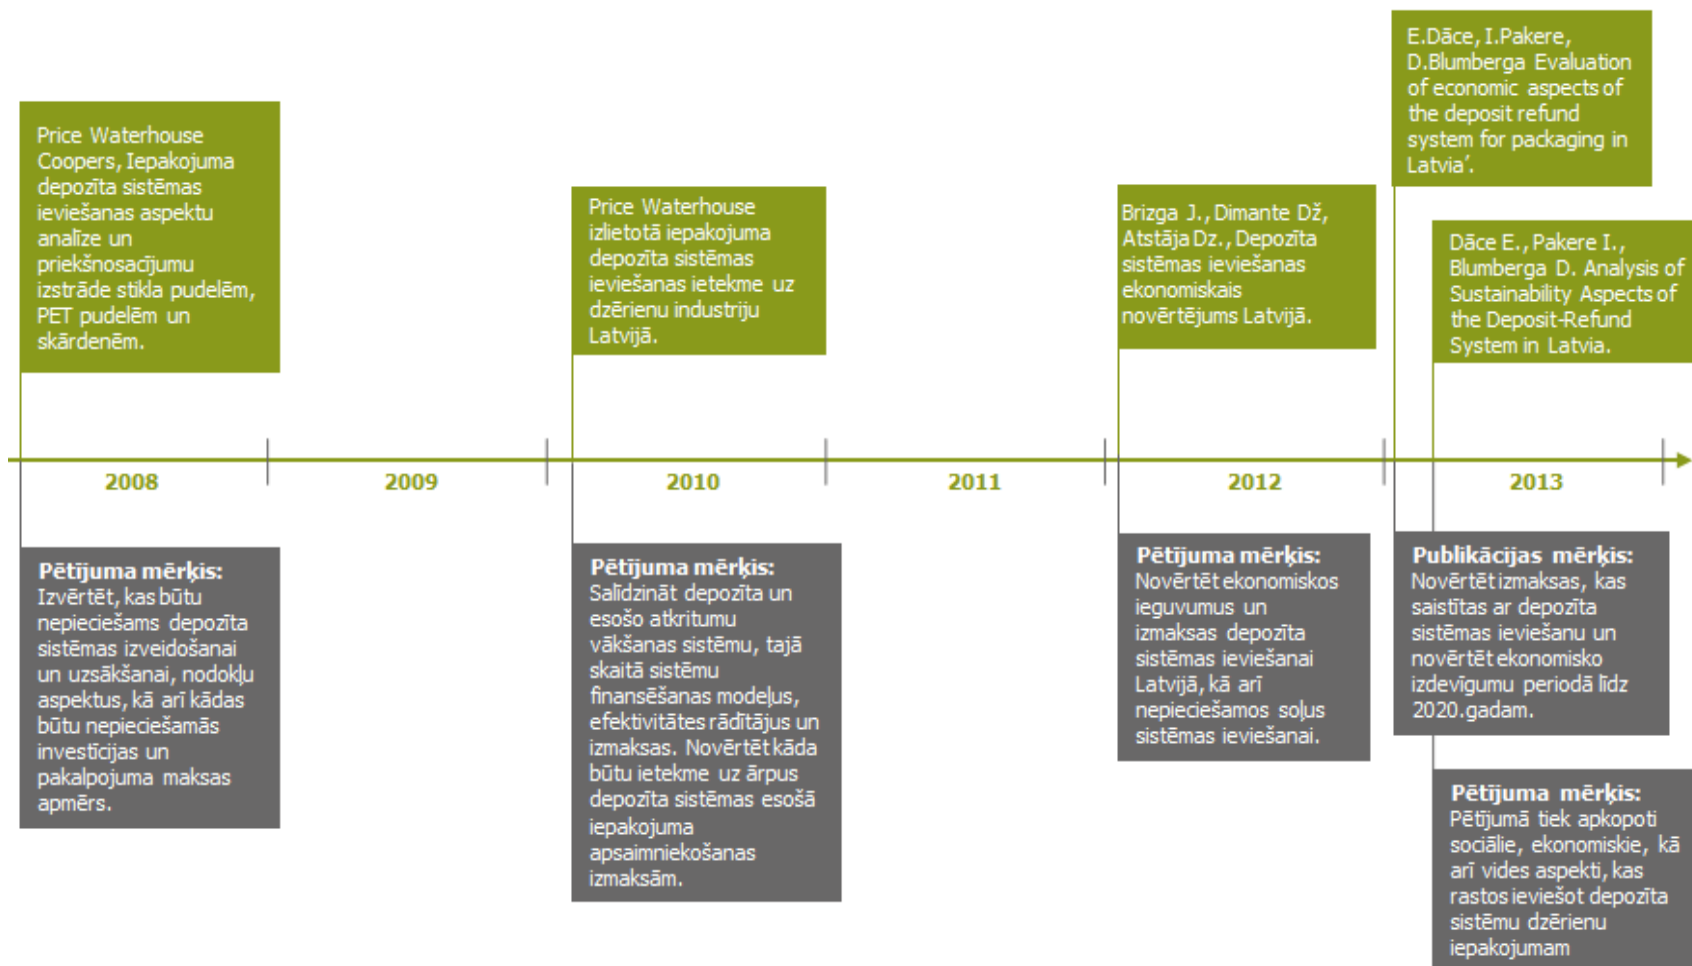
Price Waterhouse Coopers, Iepakojuma depozīta sistēmas ieviešanas aspektu analīze un priekšnosacījumu izstrāde stikla pudelēm, PET pudelēm un skārdenēm.

Pētījuma mērķis:
Izvērtēt, kas būtu nepieciešams depozīta sistēmas izveidošanai un uzsākšanai, nodokļu aspektus, kā arī kādas būtu nepieciešamās investīcijas un pakalpojuma maksas apmērs.

Price Waterhouse izlietotā iepakojuma depozīta sistēmas ieviešanas ietekme uz dzērienu industriju Latvijā.

Pētījuma mērķis:
Salīdzināt depozīta un esošo atkritumu vākšanas sistēmu, tajā skaitā sistēmu finansēšanas modeļus, efektivitātes rādītājus un izmaksas. Novērtēt kāda būtu ietekme uz ārpus depozīta sistēmas esošā iepakojuma apsaimniekošanas izmaksām.

Brizga J., Dimante Dž, Atstāja Dz., Depozīta sistēmas ieviešanas ekonomiskais novērtējums Latvijā.

Pētījuma mērķis:
Novērtēt ekonomiskos ieguvumus un izmaksas depozīta sistēmas ieviešanai Latvijā, kā arī nepieciešamos soļus sistēmas ieviešanai.

E.Dāce, I.Pakere, D.Blumberga Evaluation of economic aspects of the deposit refund system for packaging in Latvia'.

Publikācijas mērķis:
Novērtēt izmaksas, kas saistītas ar depozīta sistēmas ieviešanu un novērtēt ekonomisko izdevīgumu periodā līdz 2020.gadam.

Dāce E., Pakere I., Blumberga D. Analysis of Sustainability Aspects of the Deposit-Refund System in Latvia.

Pētījuma mērķis:
Pētījumā tiek apkopoti sociālie, ekonomiskie, kā arī vides aspekti, kas rastos ieviešot depozīta sistēmu dzērienu iepakojumam

2008 2009 2010 2011 2012 2013